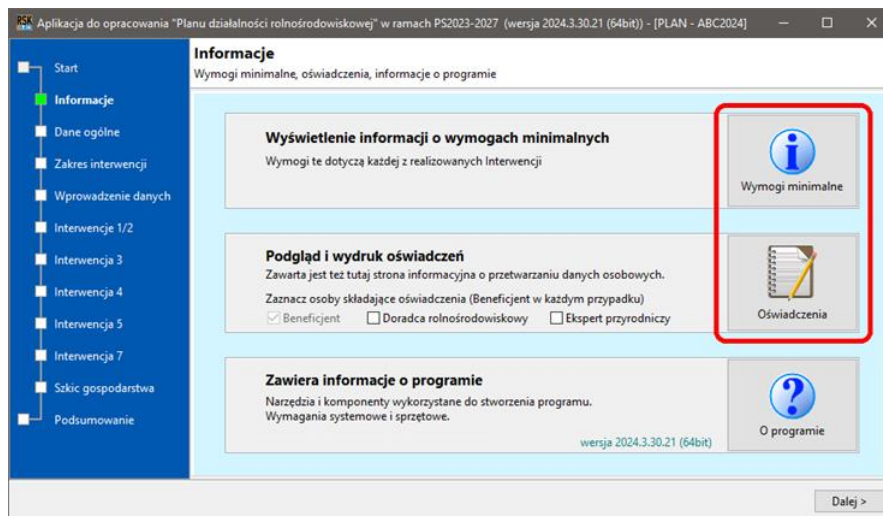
RSK Aplikacja do opracowania "Planu działalności rolnośrodowiskowej" w ramach PS2023-2027 (wersja 2024.3.30.21 (64bit)) - [PLAN - ABC2024]

Start
Informacje
Dane ogólne
Zakres interwencji
Wprowadzenie danych
Interwencje 1/2
Interwencja 3
Interwencja 4
Interwencja 5
Interwencja 7
Szkic gospodarstwa
Podsumowanie

Informacje
Wymogi minimalne, oświadczenia, informacje o programie

Wyświetlenie informacji o wymogach minimalnych
Wymogi te dotyczą każdej z realizowanych Interwencji

Wymogi minimalne

Podgląd i wydruk oświadczeń
Zawarta jest też tutaj strona informacyjna o przetwarzaniu danych osobowych.
Zaznacz osoby składające oświadczenia (Beneficjent w każdym przypadku)
Beneficjent Doradca rolnośrodowiskowy Ekspert przyrodniczy

Oświadczenia

Zawiera informacje o programie
Narzędzia i komponenty wykorzystane do stworzenia programu.
Wymagania systemowe i sprzętowe.
wersja 2024.3.30.21 (64bit)

O programie

Dalej >